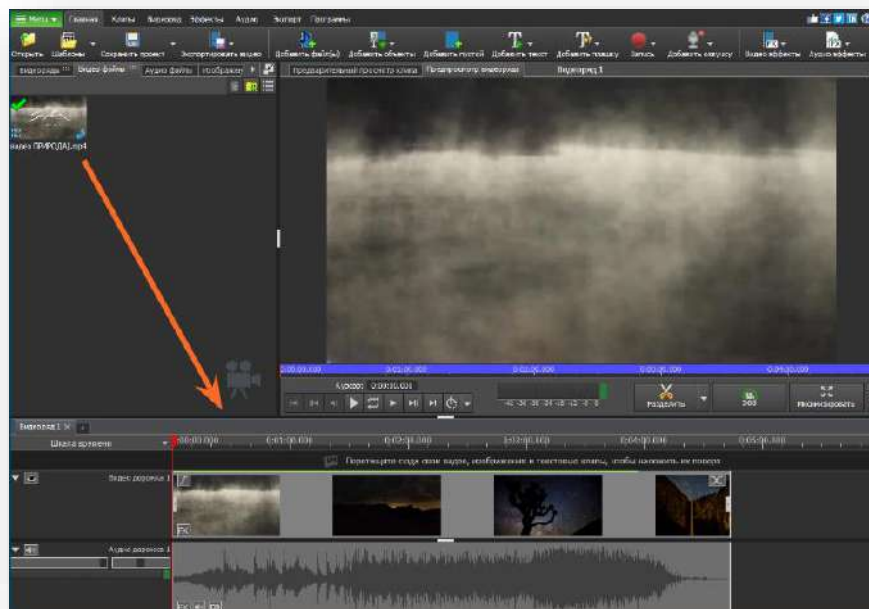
Меню ▾ Главная Клипы Закладка Эффекты Аудио Экспорт Программы

Открыть Шаблоны Сохранить проект Экспортировать видео Добавить файл(ы) Добавить объекты Добавить пустой Добавить текст Добавить плашку Запись Добавить озвучку Видео эффекты Аудио эффекты

Видеоряды Видео файлы Аудио файлы Изображе

видео ПРИРОДА).mp4

Предварительный просмотр клипа Предпросмотр видеоряда Видеоряд 1

0:00:00.000 0:01:00.000 0:02:00.000 0:03:00.000 0:04:00.000

Курсор: 0:00:00.000

Разделить 360 Масштабировать

Видеоряд 1 ×

Шкала времени 0:00:00.000 0:01:00.000 0:02:00.000 0:03:00.000 0:04:00.000 0:05:00.000

Перетащите сюда свои видео, изображения и текстовые клипы, чтобы наложить их поверх

Видео дорожка 1

Аудио дорожка 1